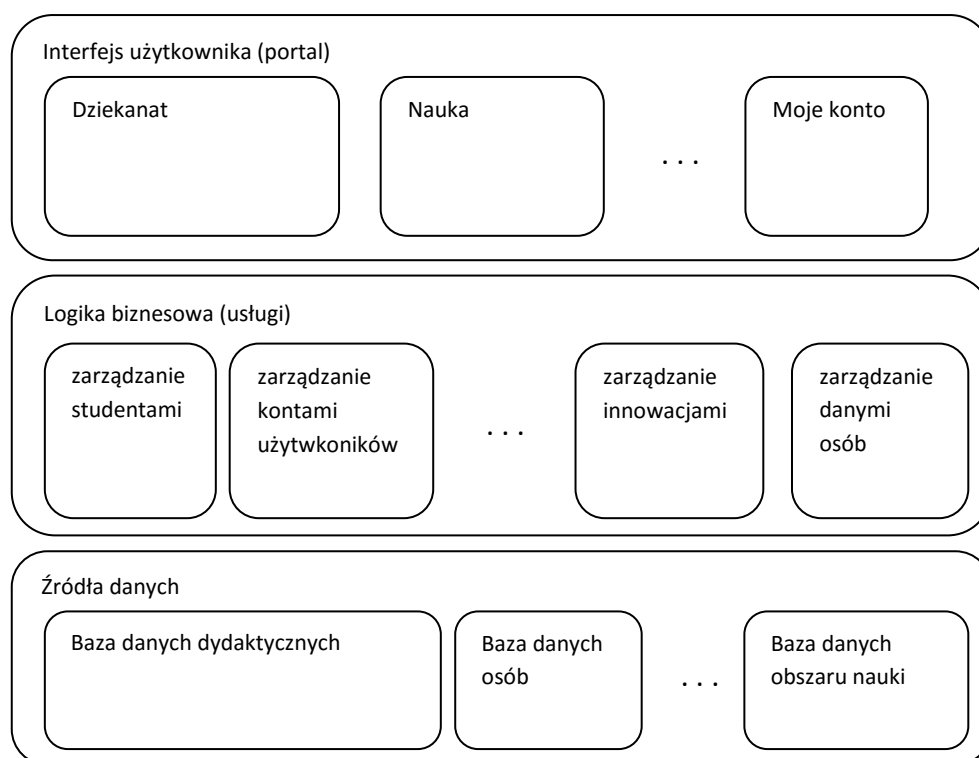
Interfejs użytkownika (portal)

Dziekanat

Nauka

. . .

Moje konto

Logika biznesowa (usługi)

zarządzanie studentami

zarządzanie kontami użytwkoników

. . .

zarządzanie innowacjami

zarządzanie danymi osób

Źródła danych

Baza danych dydaktycznych

Baza danych osób

. . .

Baza danych obszaru nauki